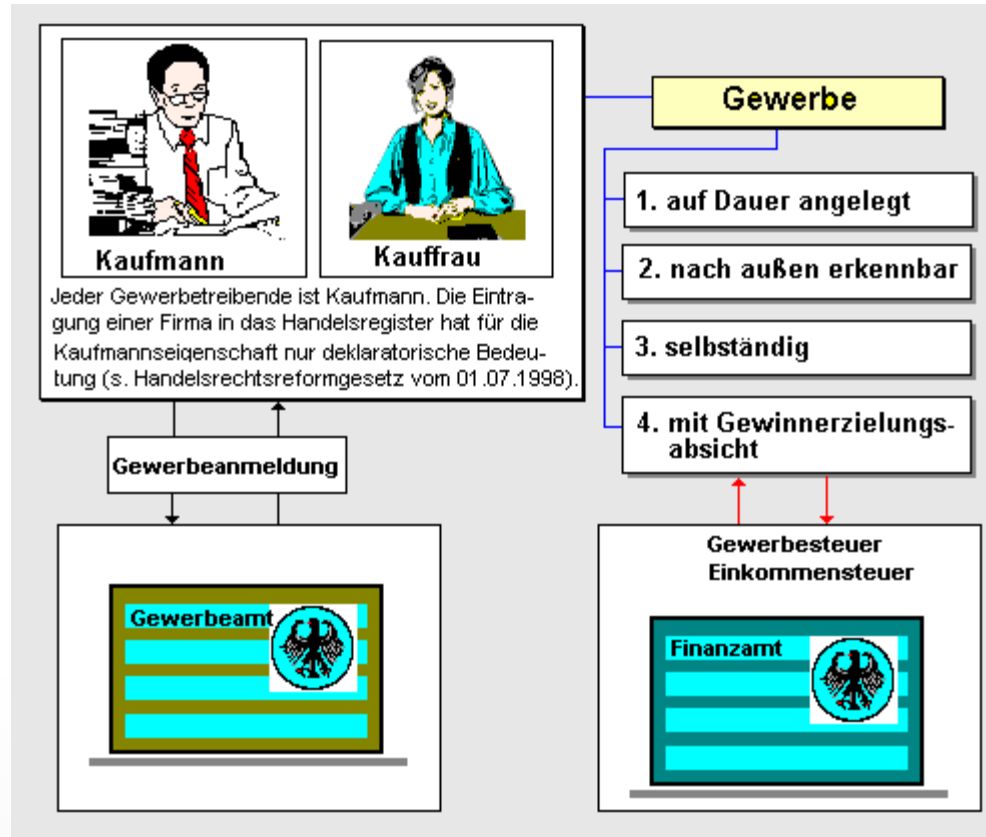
Kaufmann

Kauffrau

Jeder Gewerbetreibende ist Kaufmann. Die Eintragung einer Firma in das Handelsregister hat für die Kaufmannseigenschaft nur deklaratorische Bedeutung (s. Handelsrechtsreformgesetz vom 01.07.1998).

Gewerbe

1. auf Dauer angelegt

2. nach außen erkennbar

3. selbständig

4. mit Gewinnerzielungsabsicht

Gewerbeanmeldung

Gewerbeamt

Gewerbesteuer
Einkommensteuer

Finanzamt